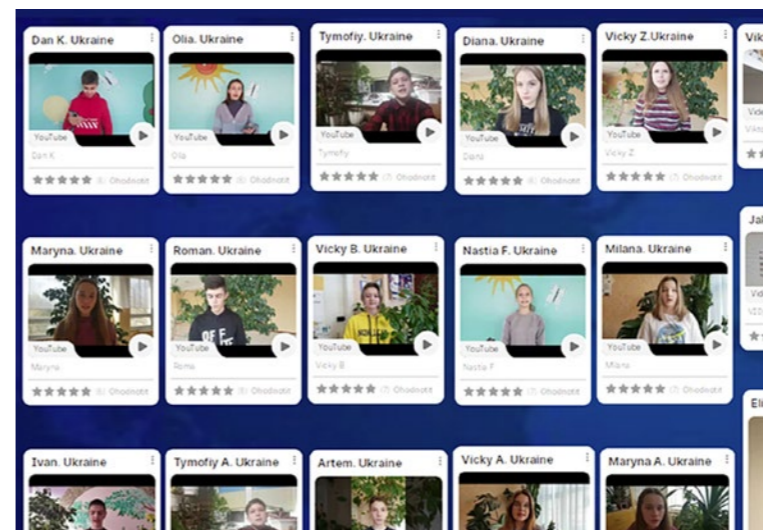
Dan K. Ukraine
YouTube
Dan K.
(6) Ohodnotit

Olia. Ukraine
YouTube
Olia
(6) Ohodnotit

Tymofiy. Ukraine
YouTube
Tymofiy
(7) Ohodnotit

Diana. Ukraine
YouTube
Diana
(6) Ohodnotit

Vicky Z.Ukraine
YouTube
Vicky Z
(7) Ohodnotit

Vik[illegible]

Maryna. Ukraine
YouTube
Maryna
(6) Ohodnotit

Roman. Ukraine
YouTube
Roma
Ohodnotit

Vicky B. Ukraine
YouTube
Vicky B
(7) Ohodnotit

Nastia F. Ukraine
YouTube
Nastia F
(7) Ohodnotit

Milana. Ukraine
YouTube
Milana
(7) Ohodnotit

Ja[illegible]

Ivan. Ukraine

Tymofiy A. Ukraine

Artem. Ukraine

Vicky A. Ukraine

Maryna A. Ukraine

El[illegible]